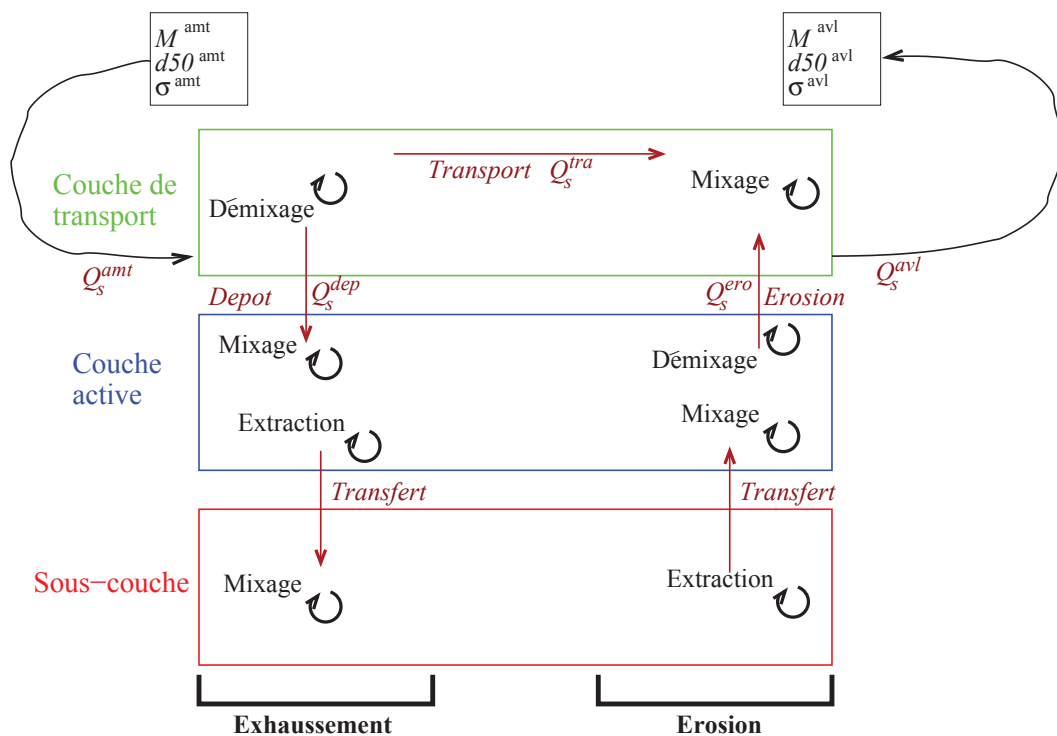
$M^{amt}$
$d50^{amt}$
$\sigma^{amt}$

$M^{avl}$
$d50^{avl}$
$\sigma^{avl}$

Couche de transport

Transport $Q_s^{tra}$

Démixage

Mixage

$Q_s^{amt}$

$Q_s^{avl}$

Depot $Q_s^{dep}$

$Q_s^{ero}$ Erosion

Couche active

Mixage

Démixage

Extraction

Mixage

Transfert

Transfert

Sous−couche

Mixage

Extraction

Exhaussement

Erosion